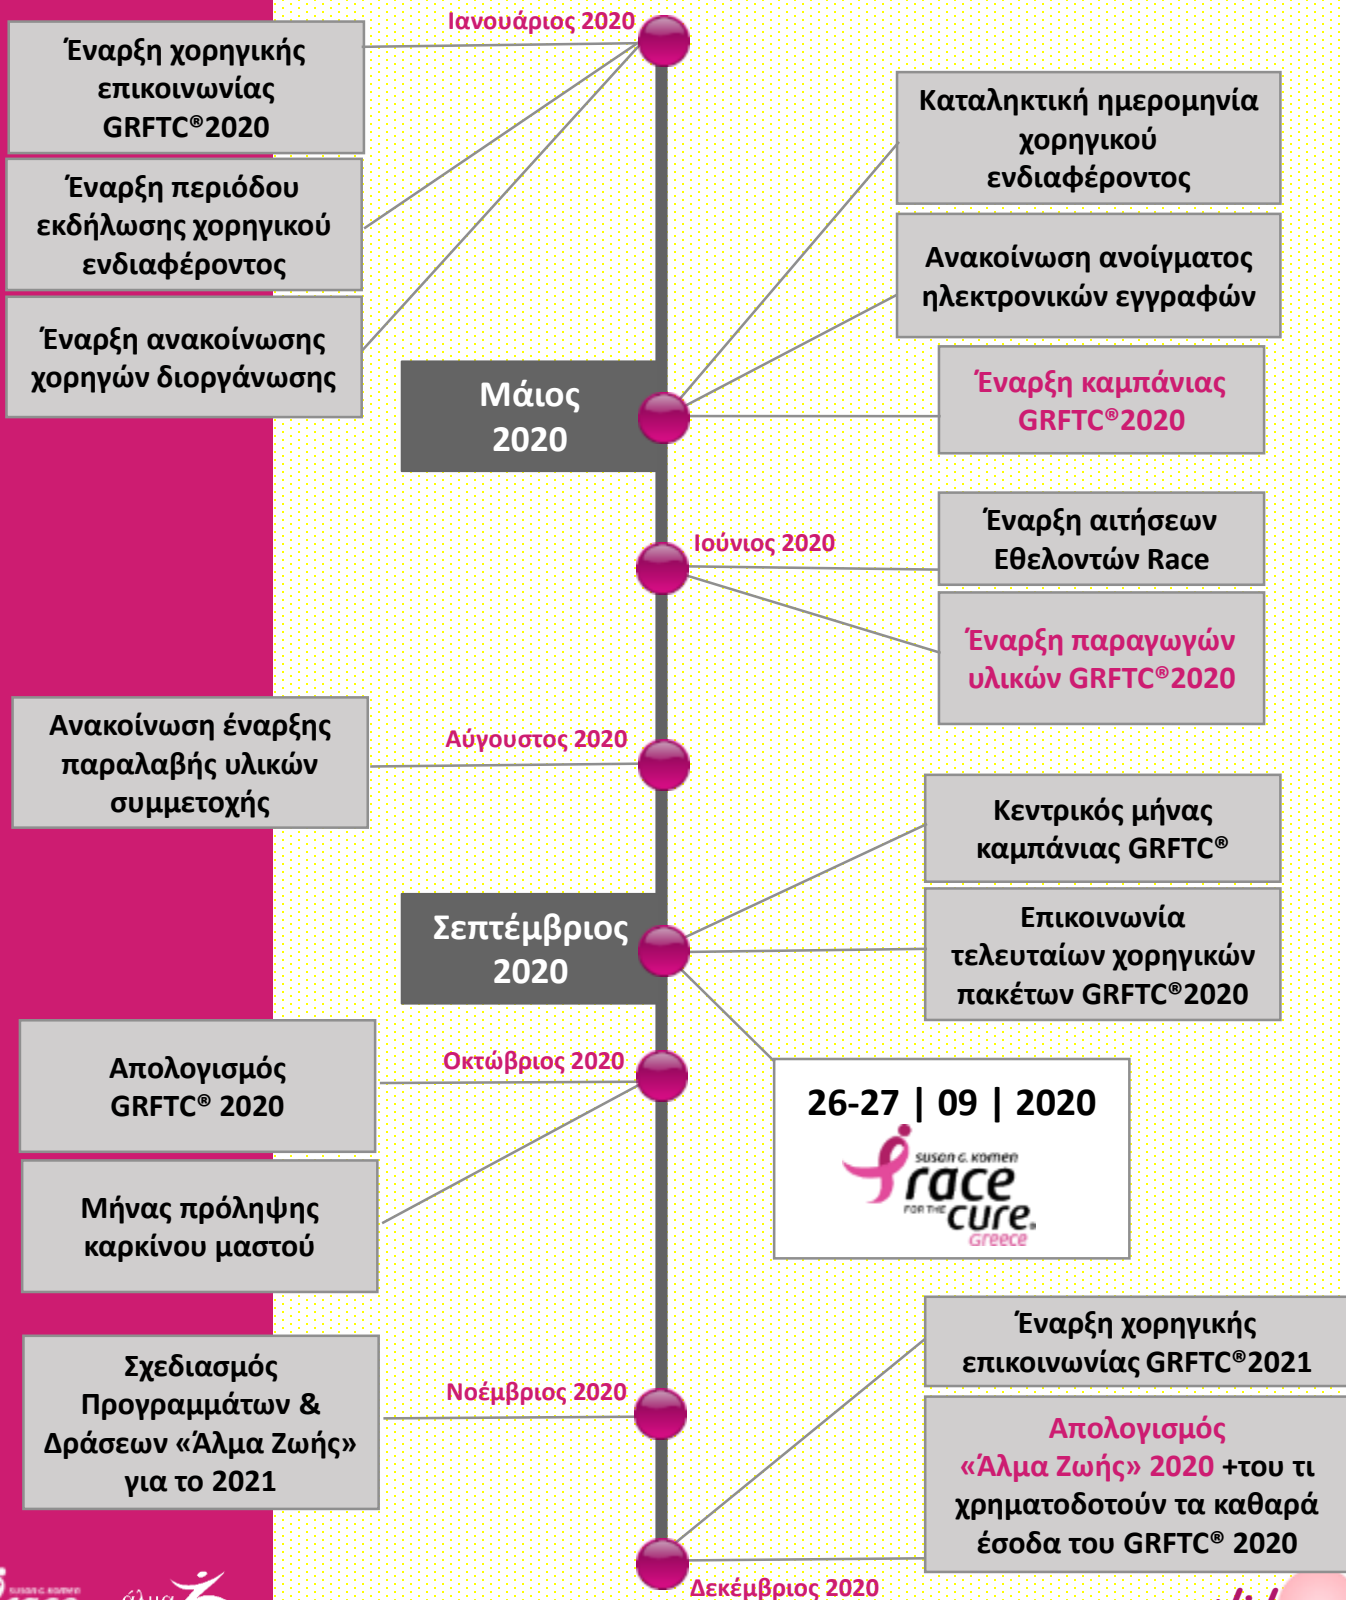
Ιανουάριος 2020

Έναρξη χορηγικής επικοινωνίας GRFTC®2020

Έναρξη περιόδου εκδήλωσης χορηγικού ενδιαφέροντος

Έναρξη ανακοίνωσης χορηγών διοργάνωσης

Καταληκτική ημερομηνία χορηγικού ενδιαφέροντος

Ανακοίνωση ανοίγματος ηλεκτρονικών εγγραφών

Μάιος 2020

Έναρξη καμπάνιας GRFTC®2020

Ιούνιος 2020

Έναρξη αιτήσεων Εθελοντών Race

Έναρξη παραγωγών υλικών GRFTC®2020

Ανακοίνωση έναρξης παραλαβής υλικών συμμετοχής

Αύγουστος 2020

Κεντρικός μήνας καμπάνιας GRFTC®

Σεπτέμβριος 2020

Επικοινωνία τελευταίων χορηγικών πακέτων GRFTC®2020

Απολογισμός GRFTC® 2020

Οκτώβριος 2020

26-27 | 09 | 2020

susan G. komen race FOR THE cure Greece

Μήνας πρόληψης καρκίνου μαστού

Έναρξη χορηγικής επικοινωνίας GRFTC®2021

Σχεδιασμός Προγραμμάτων & Δράσεων «Άλμα Ζωής» για το 2021

Νοέμβριος 2020

Απολογισμός «Άλμα Ζωής» 2020 +του τι χρηματοδοτούν τα καθαρά έσοδα του GRFTC® 2020

Δεκέμβριος 2020